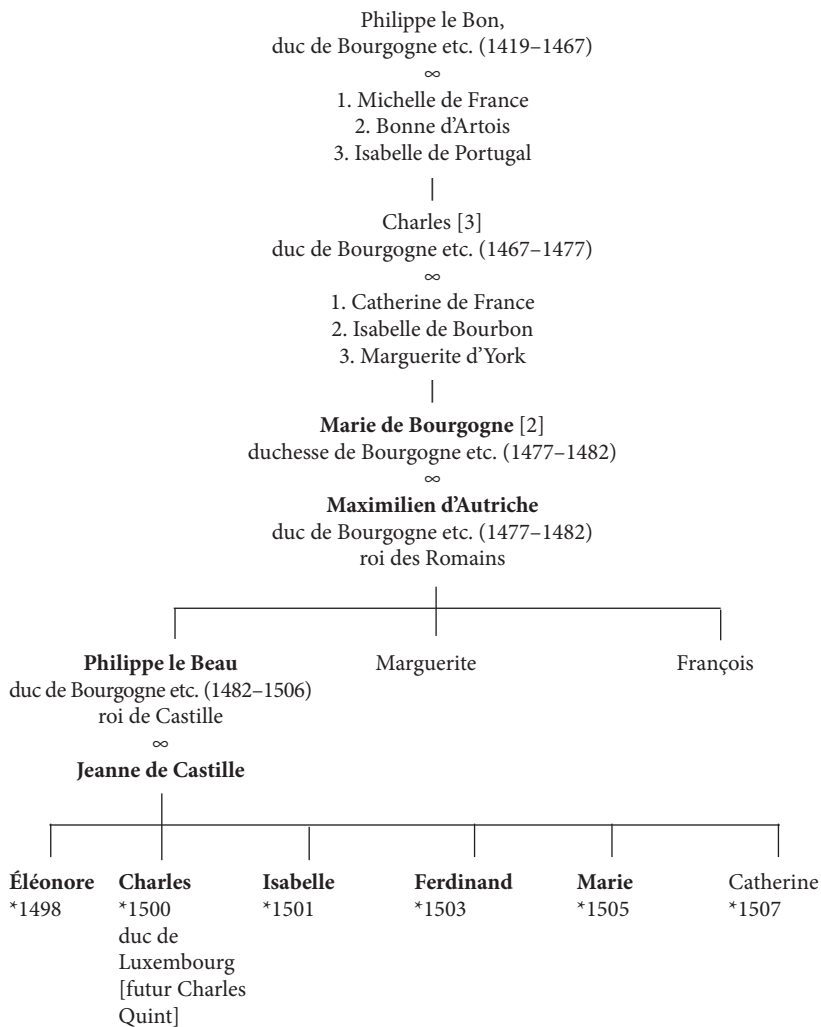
Philippe le Bon,
duc de Bourgogne etc. (1419–1467)
∞
1. Michelle de France
2. Bonne d'Artois
3. Isabelle de Portugal

Charles [3]
duc de Bourgogne etc. (1467–1477)
∞
1. Catherine de France
2. Isabelle de Bourbon
3. Marguerite d'York

**Marie de Bourgogne** [2]
duchesse de Bourgogne etc. (1477–1482)
∞
**Maximilien d'Autriche**
duc de Bourgogne etc. (1477–1482)
roi des Romains

**Philippe le Beau**
duc de Bourgogne etc. (1482–1506)
roi de Castille
∞
**Jeanne de Castille**

Marguerite

François

**Éléonore**
*1498

**Charles**
*1500
duc de Luxembourg
[futur Charles Quint]

**Isabelle**
*1501

**Ferdinand**
*1503

**Marie**
*1505

Catherine
*1507